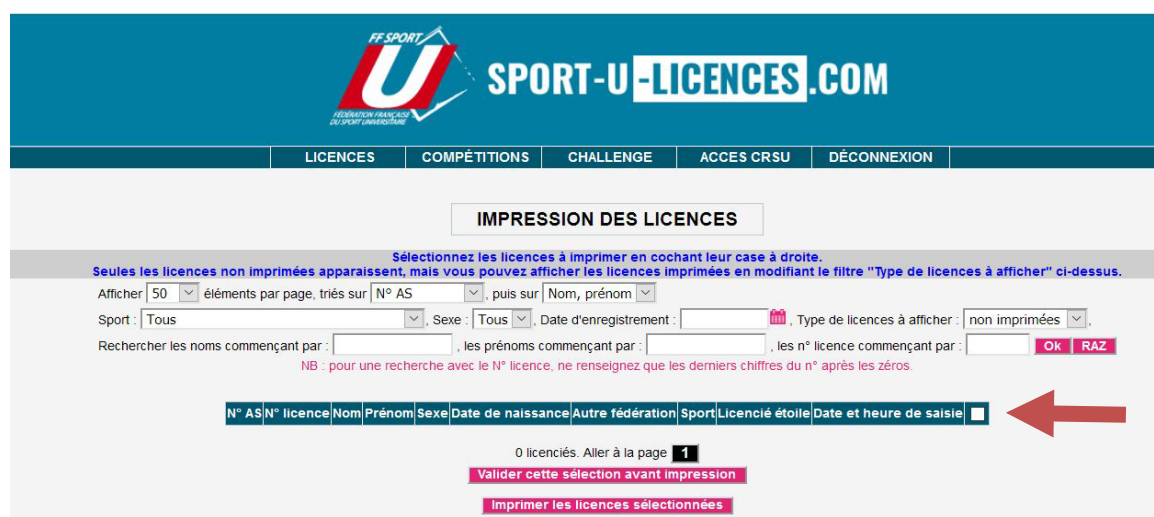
FF SPORT
U
FÉDÉRATION FRANÇAISE DU SPORT UNIVERSITAIRE
SPORT-U-LICENCES.COM

LICENCES | COMPÉTITIONS | CHALLENGE | ACCES CRSU | DÉCONNEXION

IMPRESSION DES LICENCES

Sélectionnez les licences à imprimer en cochant leur case à droite.
Seules les licences non imprimées apparaissent, mais vous pouvez afficher les licences imprimées en modifiant le filtre "Type de licences à afficher" ci-dessus.

Afficher 50 éléments par page, triés sur N° AS , puis sur Nom, prénom

Sport : Tous , Sexe : Tous , Date d'enregistrement : , Type de licences à afficher : non imprimées ,

Rechercher les noms commençant par : , les prénoms commençant par : , les n° licence commençant par : Ok RAZ

NB : pour une recherche avec le N° licence, ne renseignez que les derniers chiffres du n° après les zéros.

| N° AS | N° licence | Nom | Prénom | Sexe | Date de naissance | Autre fédération | Sport | Licencié étoile | Date et heure de saisie | |
|---|---|---|---|---|---|---|---|---|---|---|

0 licenciés. Aller à la page 1

Valider cette sélection avant impression

Imprimer les licences sélectionnées